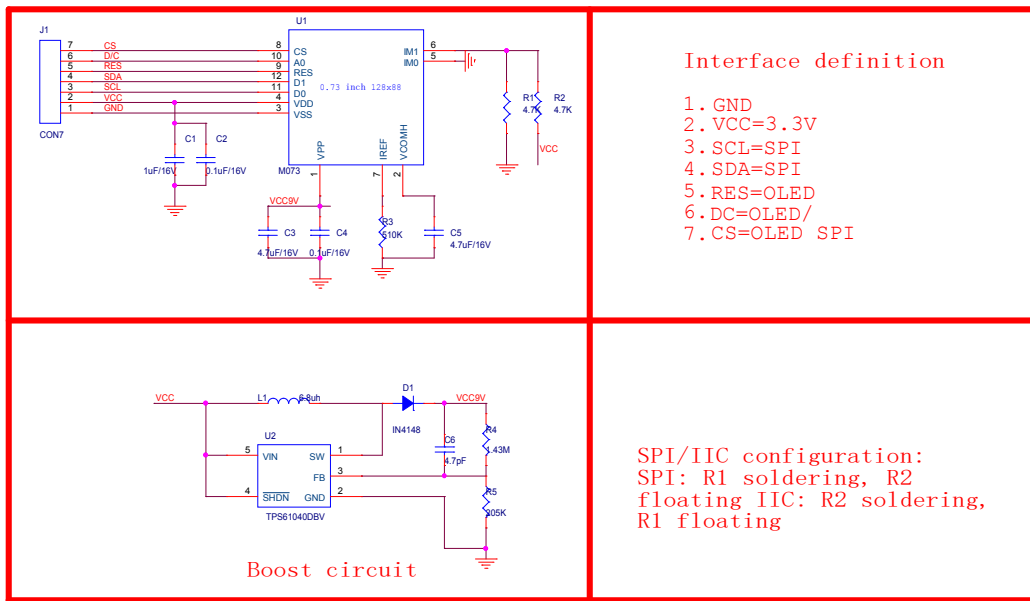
J1

7 CS
6 D/C
5 RES
4 SDA
3 SCL
2 VCC
1 GND

CON7

U1

8 CS
10 A0
9 RES
12 D1
11 D0
4 VDD
3 VSS

0.73 inch 128x88

IM1 6
IM0 5

M073

VPP
IREF
VCOMH

1
7
2

R1 4.7K
R2 4.7K
VCC

C1 C2
1uF/16V 0.1uF/16V

VCC9V
C3 4.7uF/16V
C4 0.1uF/16V
R3 510K
C5 4.7uF/16V

Interface definition

1.GND
2.VCC=3.3V
3.SCL=SPI
4.SDA=SPI
5.RES=OLED
6.DC=OLED/
7.CS=OLED SPI

VCC
L1 6.8uh
D1
IN4148
VCC9V
U2
5 VIN
4 $\overline{SHDN}$
SW 1
FB 3
GND 2
TPS61040DBV
C6 4.7pF
R4 1.43M
R5 105K

Boost circuit

SPI/IIC configuration:
SPI: R1 soldering, R2 floating IIC: R2 soldering, R1 floating